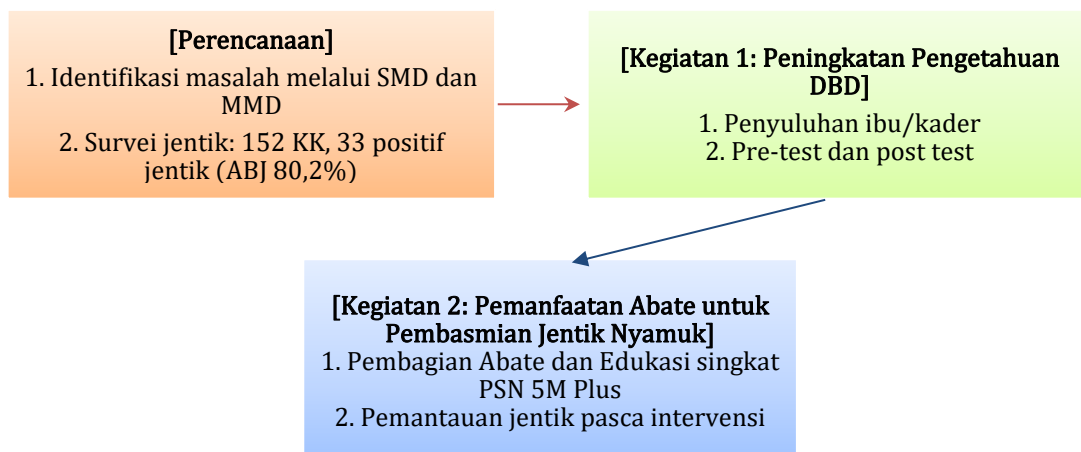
[Perencanaan]
1. Identifikasi masalah melalui SMD dan MMD
2. Survei jentik: 152 KK, 33 positif jentik (ABJ 80,2%)

[Kegiatan 1: Peningkatan Pengetahuan DBD]
1. Penyuluhan ibu/kader
2. Pre-test dan post test

[Kegiatan 2: Pemanfaatan Abate untuk Pembasmian Jentik Nyamuk]
1. Pembagian Abate dan Edukasi singkat PSN 5M Plus
2. Pemantauan jentik pasca intervensi